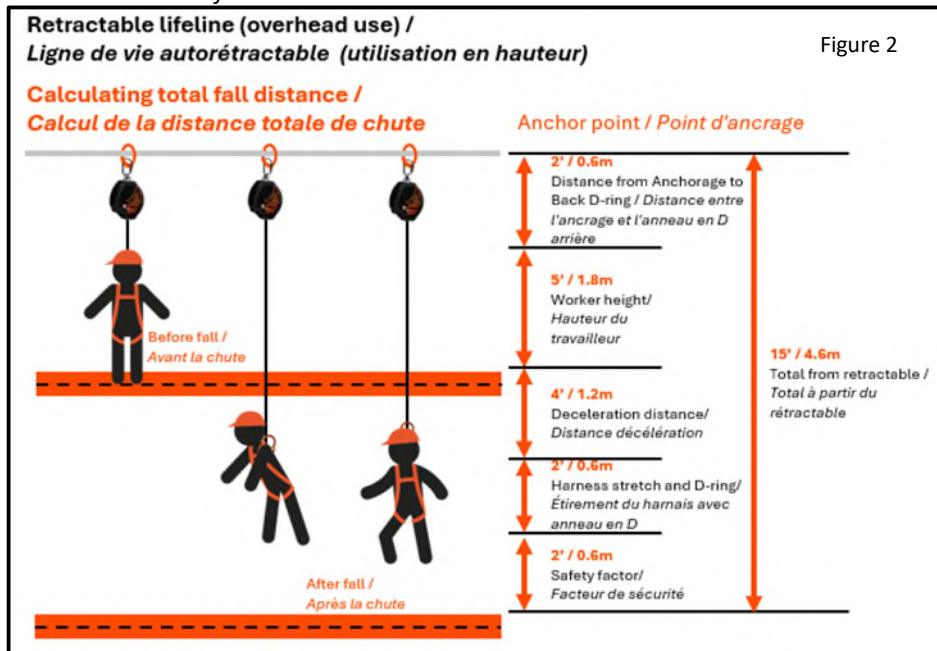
Retractable lifeline (overhead use) /
Ligne de vie autorétractable (utilisation en hauteur)

Figure 2

Calculating total fall distance /
Calcul de la distance totale de chute

Anchor point / Point d'ancrage

2' / 0.6m
Distance from Anchorage to Back D-ring / Distance entre l'ancrage et l'anneau en D arrière

5' / 1.8m
Worker height/
Hauteur du travailleur

Before fall /
Avant la chute

15' / 4.6m
Total from retractable /
Total à partir du rétractable

4' / 1.2m
Deceleration distance/
Distance décélération

2' / 0.6m
Harness stretch and D-ring/
Étirement du harnais avec anneau en D

2' / 0.6m
Safety factor/
Facteur de sécurité

After fall /
Après la chute